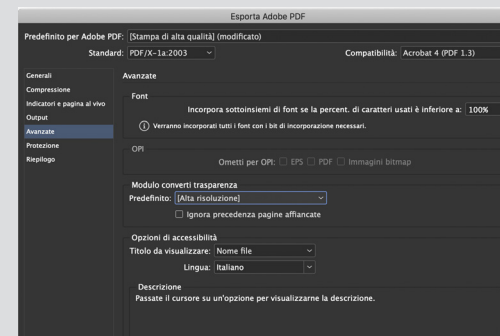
Esporta Adobe PDF

Predefinito per Adobe PDF: [Stampa di alta qualità] (modificato)

Standard: PDF/X-1a:2003

Compatibilità: Acrobat 4 (PDF 1.3)

Generali
Compressione
Indicatori e pagina al vivo
Output
Avanzate
Protezione
Riepilogo

Avanzate

Font

Incorpora sottoinsiemi di font se la percent. di caratteri usati è inferiore a: 100%

Verranno incorporati tutti i font con i bit di incorporazione necessari.

OPI

Ometti per OPI: EPS PDF Immagini bitmap

Modulo converti trasparenza

Predefinito: [Alta risoluzione]

Ignora precedenza pagine affiancate

Opzioni di accessibilità

Titolo da visualizzare: Nome file

Lingua: Italiano

Descrizione

Passate il cursore su un'opzione per visualizzarne la descrizione.